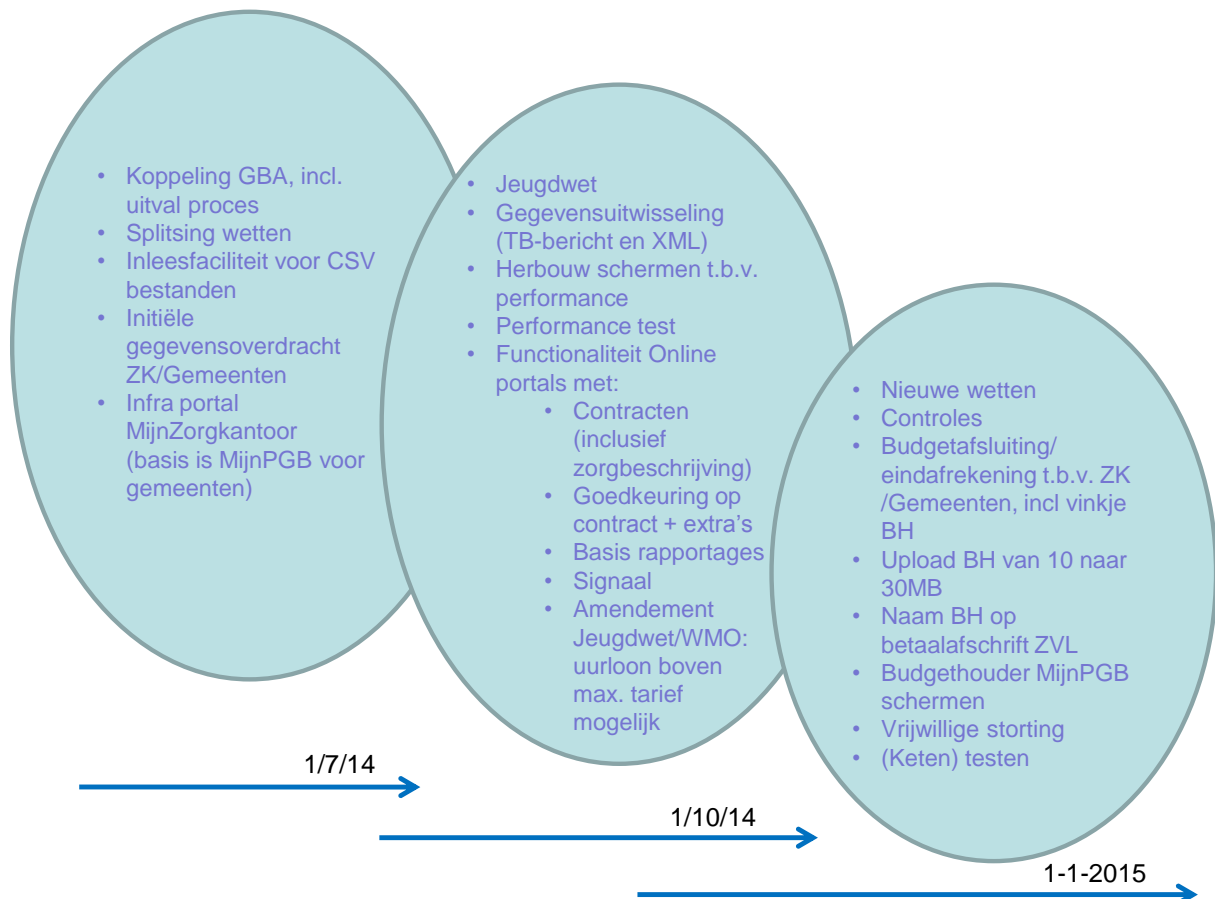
- Koppeling GBA, incl. uitval proces
- Splitsing wetten
- Inleesfaciliteit voor CSV bestanden
- Initiële gegevensoverdracht ZK/Gemeenten
- Infra portal MijnZorgkantoor (basis is MijnPGB voor gemeenten)

- Jeugdwet
- Gegevensuitwisseling (TB-bericht en XML)
- Herbouw schermen t.b.v. performance
- Performance test
- Functionaliteit Online portals met:
  - Contracten (inclusief zorgbeschrijving)
  - Goedkeuring op contract + extra's
  - Basis rapportages
  - Signaal
  - Amendement Jeugdwet/WMO: uurloon boven max. tarief mogelijk

- Nieuwe wetten
- Controles
- Budgetafsluiting/ eindafrekening t.b.v. ZK /Gemeenten, incl vinkje BH
- Upload BH van 10 naar 30MB
- Naam BH op betaalafschrift ZVL
- Budgethouder MijnPGB schermen
- Vrijwillige storting
- (Keten) testen

1/7/14

1/10/14

1-1-2015